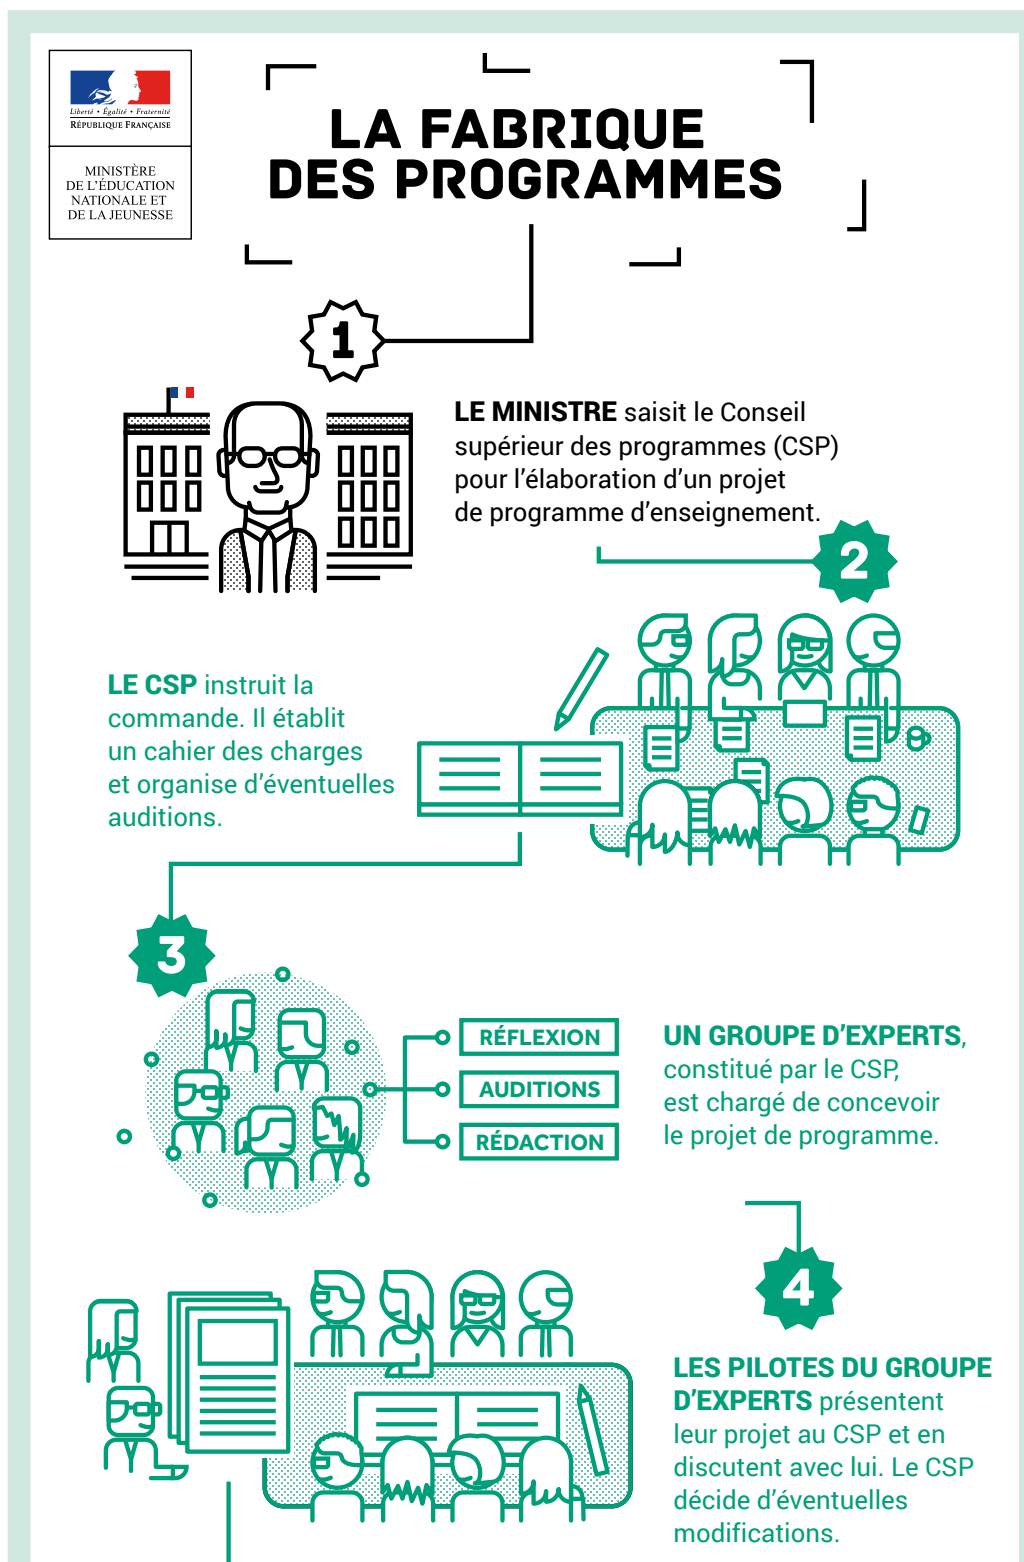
Liberté • Égalité • Fraternité
RÉPUBLIQUE FRANÇAISE

MINISTÈRE DE L'ÉDUCATION NATIONALE ET DE LA JEUNESSE

LA FABRIQUE DES PROGRAMMES

1

LE MINISTRE saisit le Conseil supérieur des programmes (CSP) pour l'élaboration d'un projet de programme d'enseignement.

2

LE CSP instruit la commande. Il établit un cahier des charges et organise d'éventuelles auditions.

3

RÉFLEXION
AUDITIONS
RÉDACTION

UN GROUPE D'EXPERTS, constitué par le CSP, est chargé de concevoir le projet de programme.

4

LES PILOTES DU GROUPE D'EXPERTS présentent leur projet au CSP et en discutent avec lui. Le CSP décide d'éventuelles modifications.